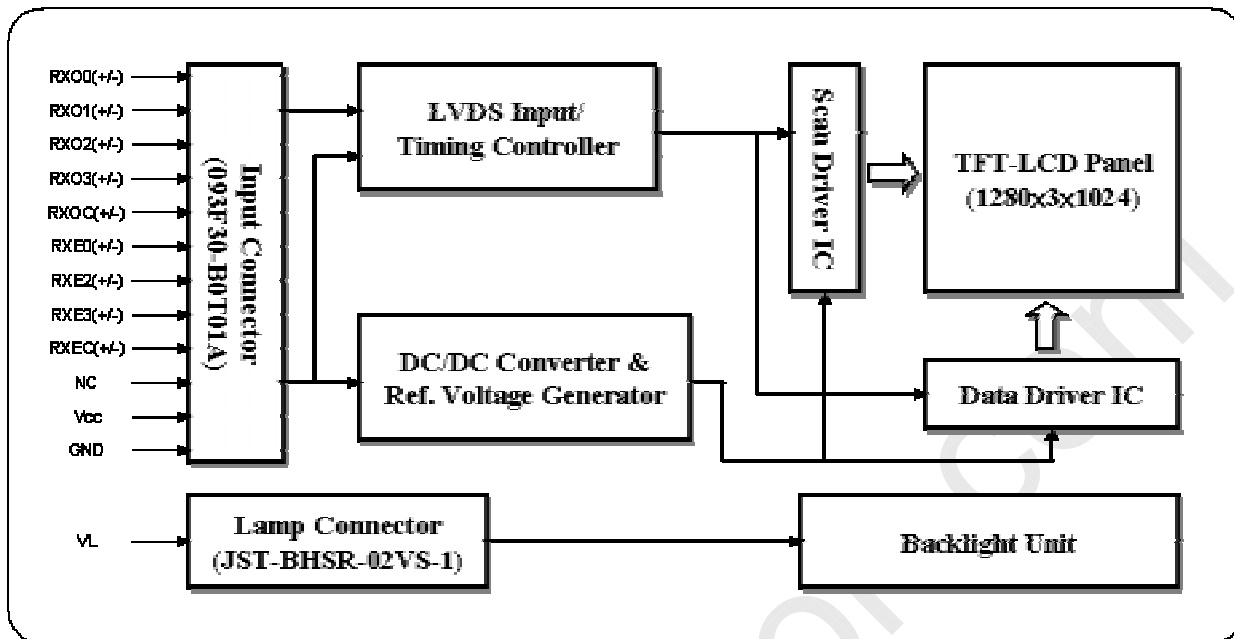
RXO0(+/-)
RXO1(+/-)
RXO2(+/-)
RXO3(+/-)
RXOC(+/-)
RXE0(+/-)
RXE2(+/-)
RXE3(+/-)
RXEC(+/-)
NC
Vcc
GND

Input Connector (093F30-B0T01A)

LVDS Input/ Timing Controller

Scan Driver IC

TFT-LCD Panel (1280x3x1024)

DC/DC Converter & Ref. Voltage Generator

Data Driver IC

VL

Lamp Connector (JST-BHSR-02VS-1)

Backlight Unit